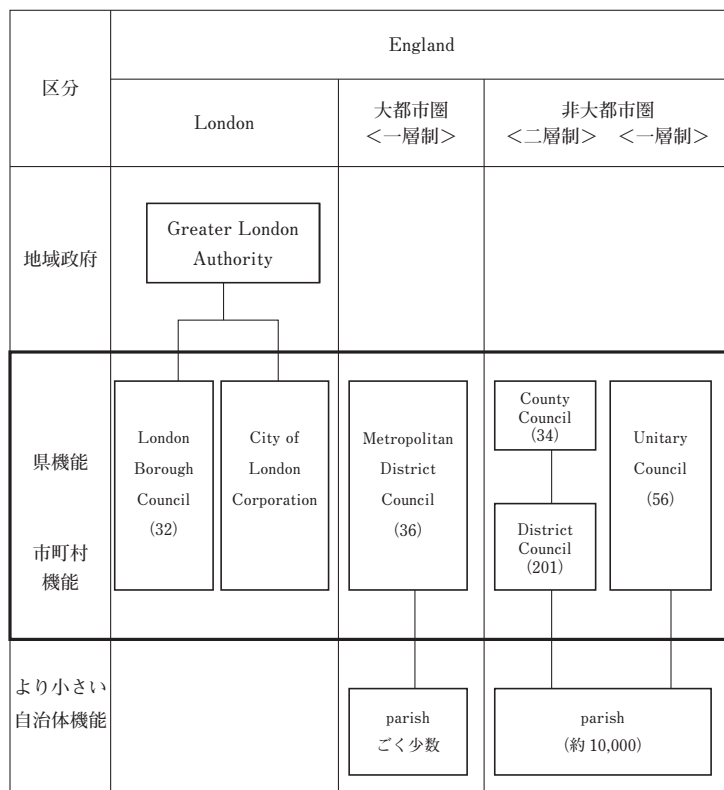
| 区分 | England | | |
|---|---|---|---|
| | London | 大都市圏 <一層制> | 非大都市圏 <二層制> <一層制> |
| 地域政府 | Greater London Authority | | |
| 県機能 市町村機能 | London Borough Council (32) / City of London Corporation | Metropolitan District Council (36) | County Council (34) / District Council (201) / Unitary Council (56) |
| より小さい自治体機能 | | parish ごく少数 | parish (約 10,000) |